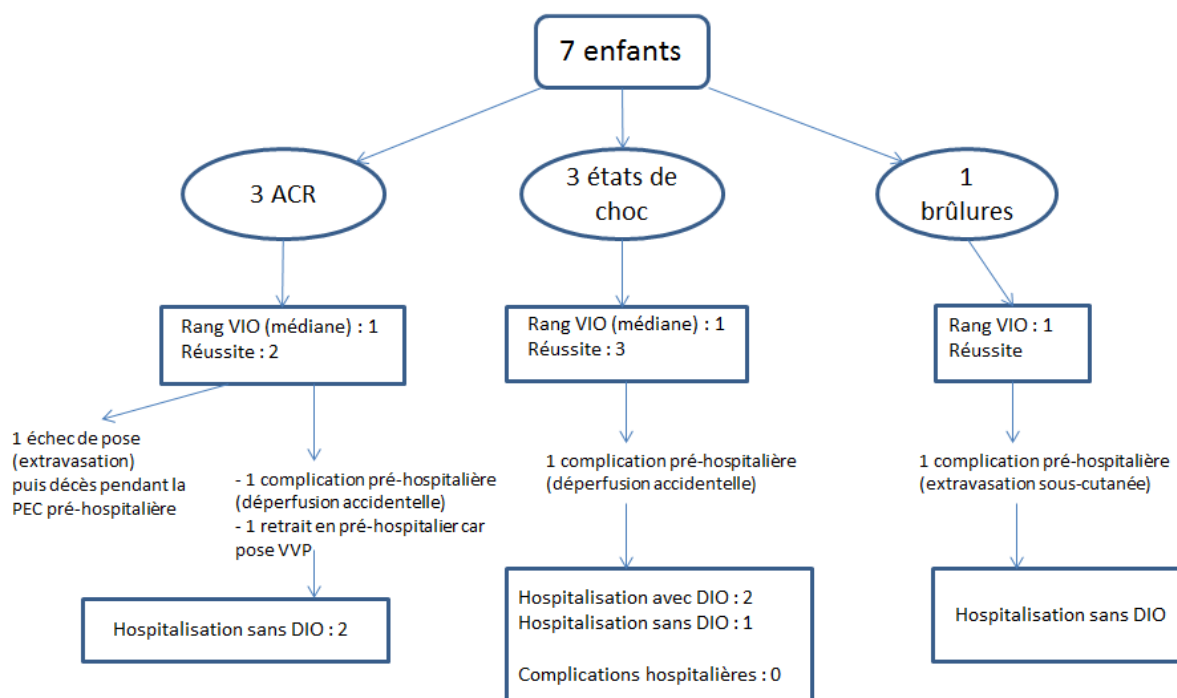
7 enfants

3 ACR

3 états de choc

1 brûlures

Rang VIO (médiane) : 1
Réussite : 2

1 échec de pose (extravasation) puis décès pendant la PEC pré-hospitalière

- 1 complication pré-hospitalière (déperfusion accidentelle)
- 1 retrait en pré-hospitalier car pose VVP

Hospitalisation sans DIO : 2

Rang VIO (médiane) : 1
Réussite : 3

1 complication pré-hospitalière (déperfusion accidentelle)

Hospitalisation avec DIO : 2
Hospitalisation sans DIO : 1

Complications hospitalières : 0

Rang VIO : 1
Réussite

1 complication pré-hospitalière (extravasation sous-cutanée)

Hospitalisation sans DIO